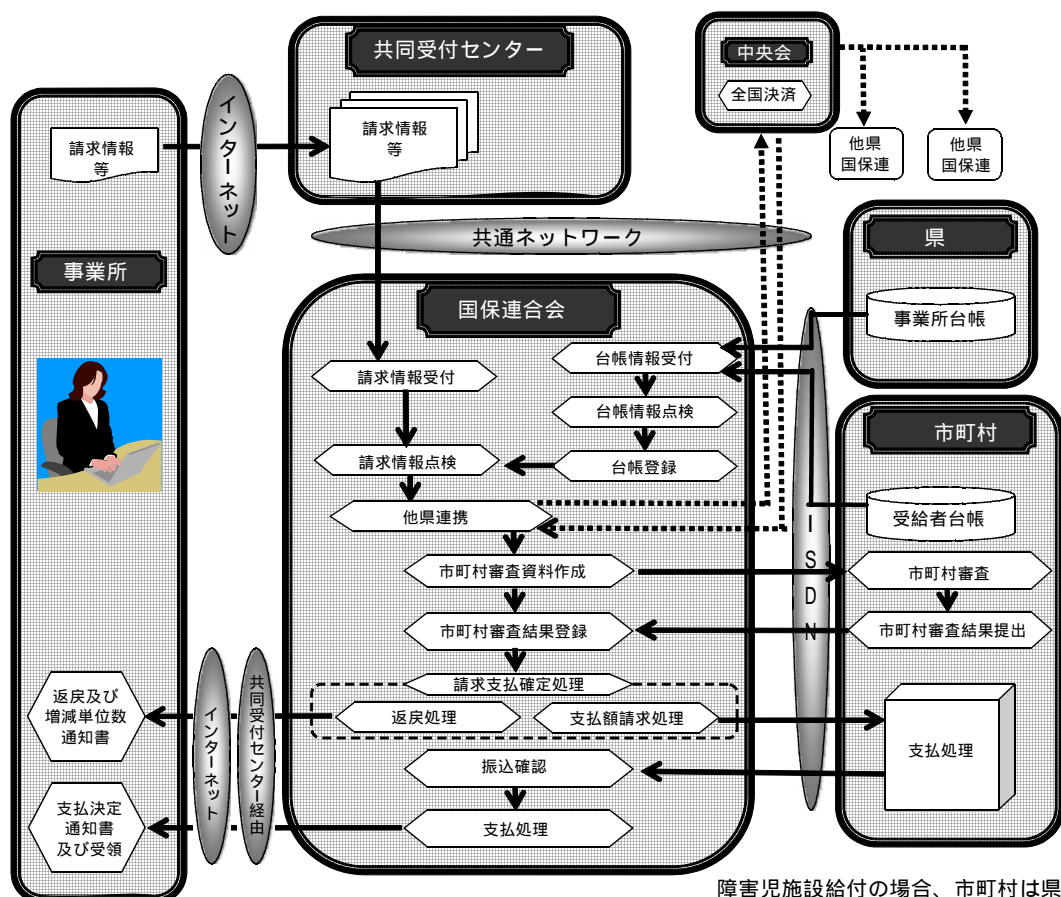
共同受付センター

中央会
全国決済

他県
国保連

他県
国保連

請求情報
等

インターネット

請求情報
等

共通ネットワーク

県

事業所

事業所台帳

国保連合会

台帳情報受付

請求情報受付

台帳情報点検

市町村

請求情報点検

台帳登録

他県連携

受給者台帳

ISDN

市町村審査資料作成

市町村審査

市町村審査結果登録

市町村審査結果提出

請求支払確定処理

返戻及び
増減単位数
通知書

インターネット

共同受付センター経由

返戻処理

支払額請求処理

支払処理

振込確認

支払決定
通知書
及び受領

支払処理

障害児施設給付の場合、市町村は県